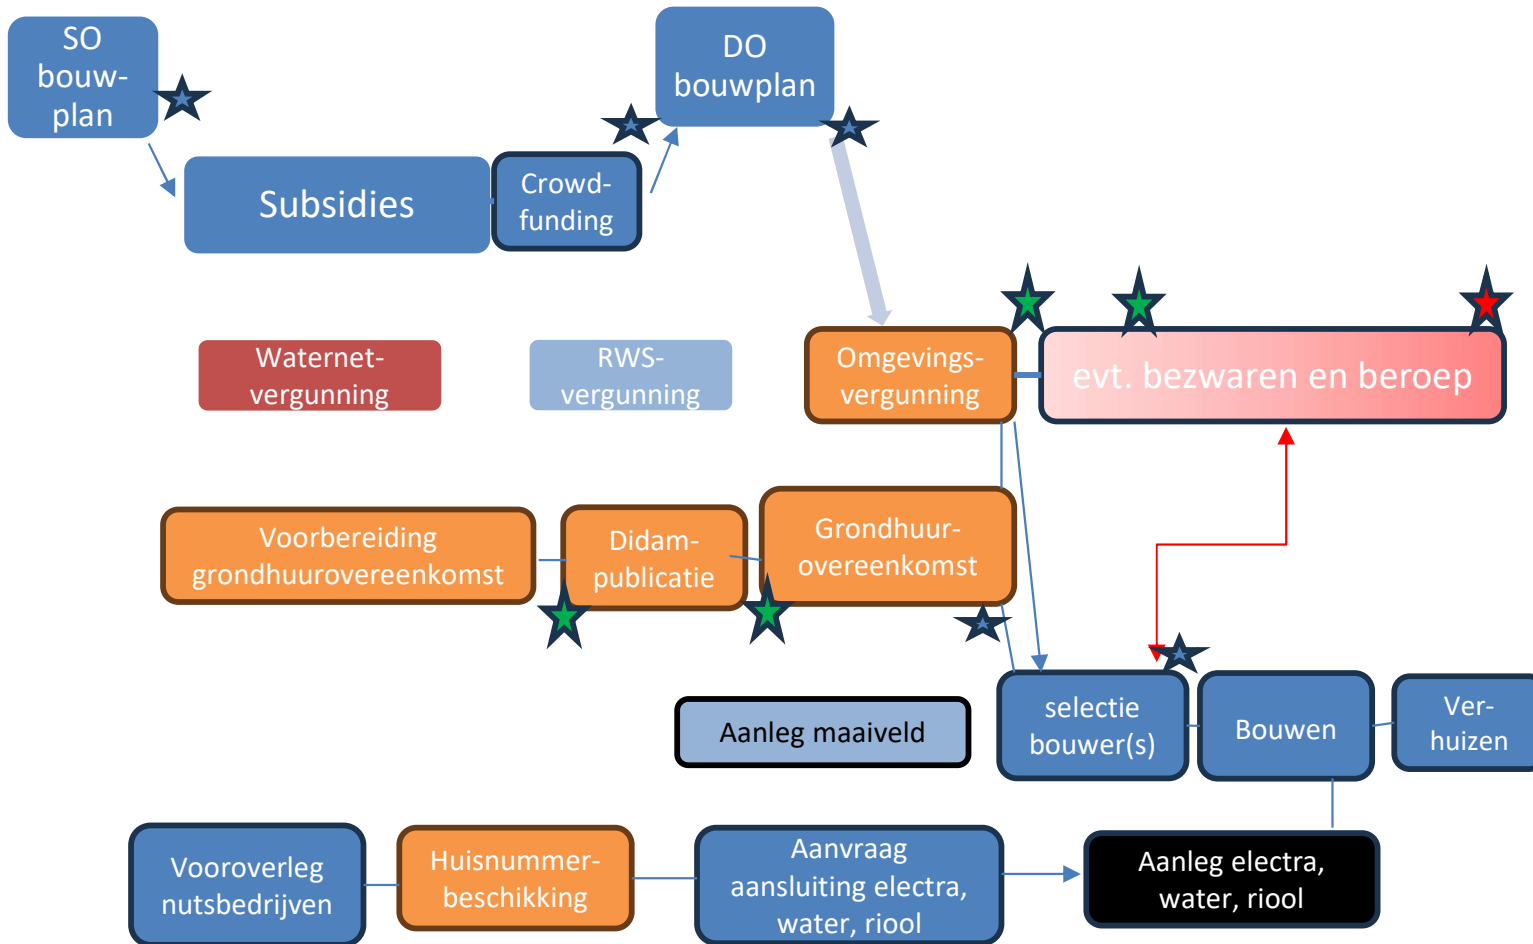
SO bouwplan

Subsidies

Crowdfunding

DO bouwplan

Waternet-vergunning

RWS-vergunning

Omgevings-vergunning

evt. bezwaren en beroep

Voorbereiding grondhuurovereenkomst

Didam-publicatie

Grondhuur-overeenkomst

Aanleg maaiveld

selectie bouwer(s)

Bouwen

Ver-huizen

Vooroverleg nutsbedrijven

Huisnummer-beschikking

Aanvraag aansluiting electra, water, riool

Aanleg electra, water, riool